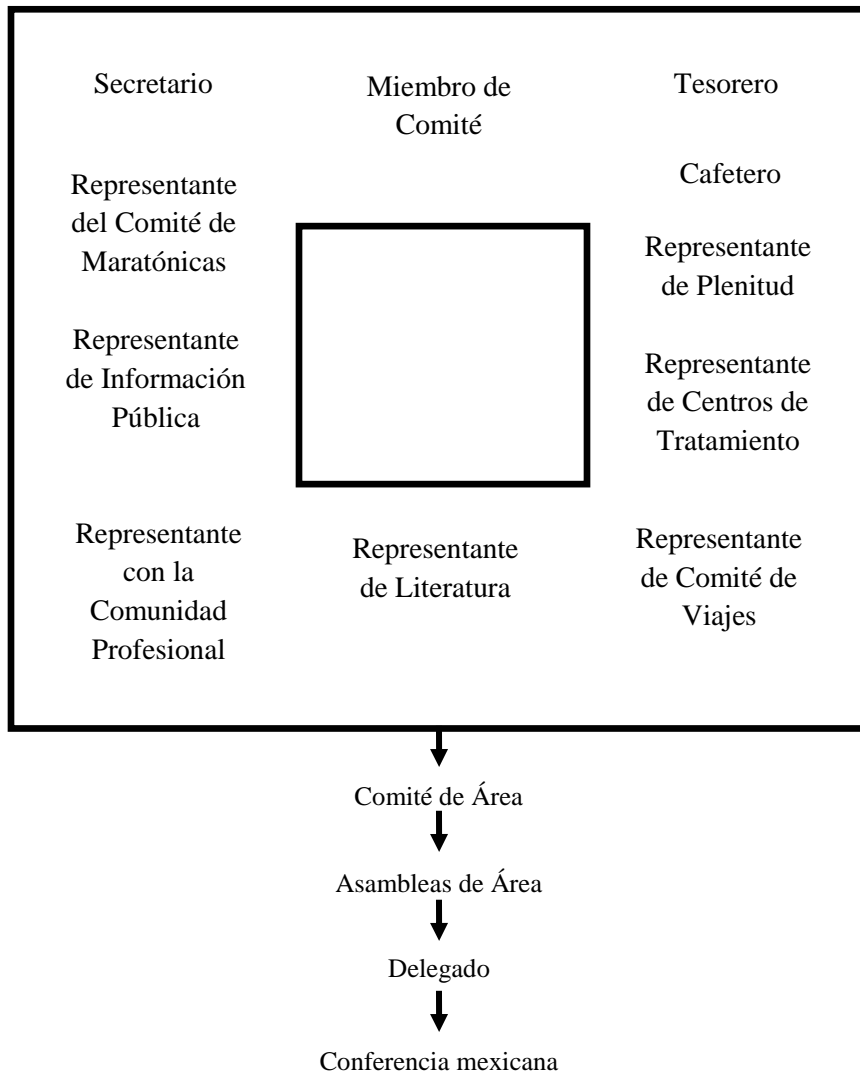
Secretario

Miembro de Comité

Tesorero

Representante del Comité de Maratónicas

Cafetero

Representante de Plenitud

Representante de Información Pública

Representante de Centros de Tratamiento

Representante con la Comunidad Profesional

Representante de Literatura

Representante de Comité de Viajes

Comité de Área

Asambleas de Área

Delegado

Conferencia mexicana